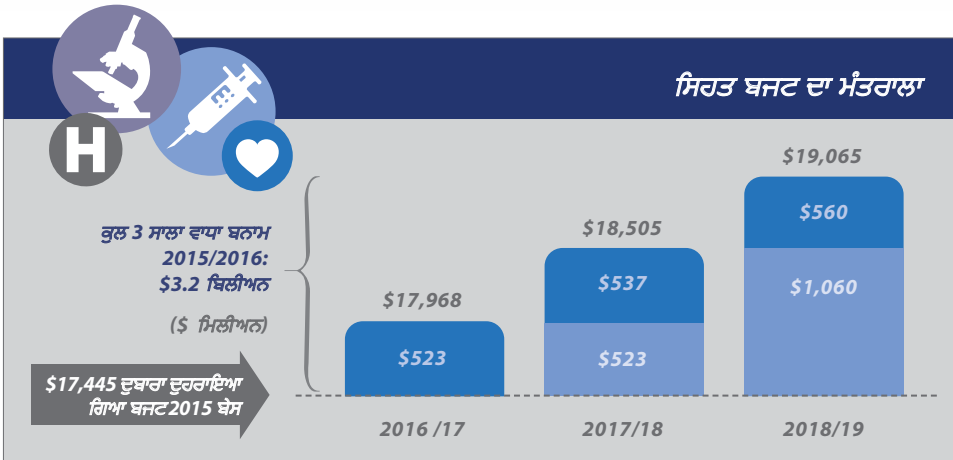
H

ਸਿਹਤ ਬਜਟ ਦਾ ਮੰਤਰਾਲਾ

ਕੁਲ 3 ਸਾਲਾ ਵਾਧਾ ਬਨਾਮ 2015/2016: $3.2 ਬਿਲੀਅਨ

($ ਮਿਲੀਅਨ)

$17,445 ਦੁਬਾਰਾ ਦੁਹਰਾਇਆ ਗਿਆ ਬਜਟ2015 ਬੇਸ

$17,968

$523

$18,505

$537

$523

$19,065

$560

$1,060

2016 /17

2017/18

2018/19